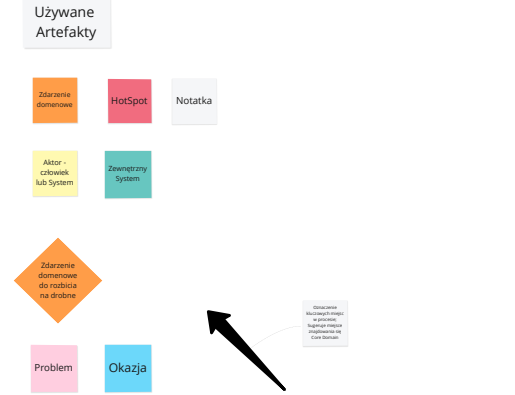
Używane Artefakty

Zdarzenie domenowe

HotSpot

Notatka

Aktor - człowiek lub System

Zewnętrzny System

Zdarzenie domenowe do rozbicia na drobne

Oznaczenie kluczowych miejsc w procesie. Sugeruje miejsce znajdowania się Core Domain

Problem

Okazja